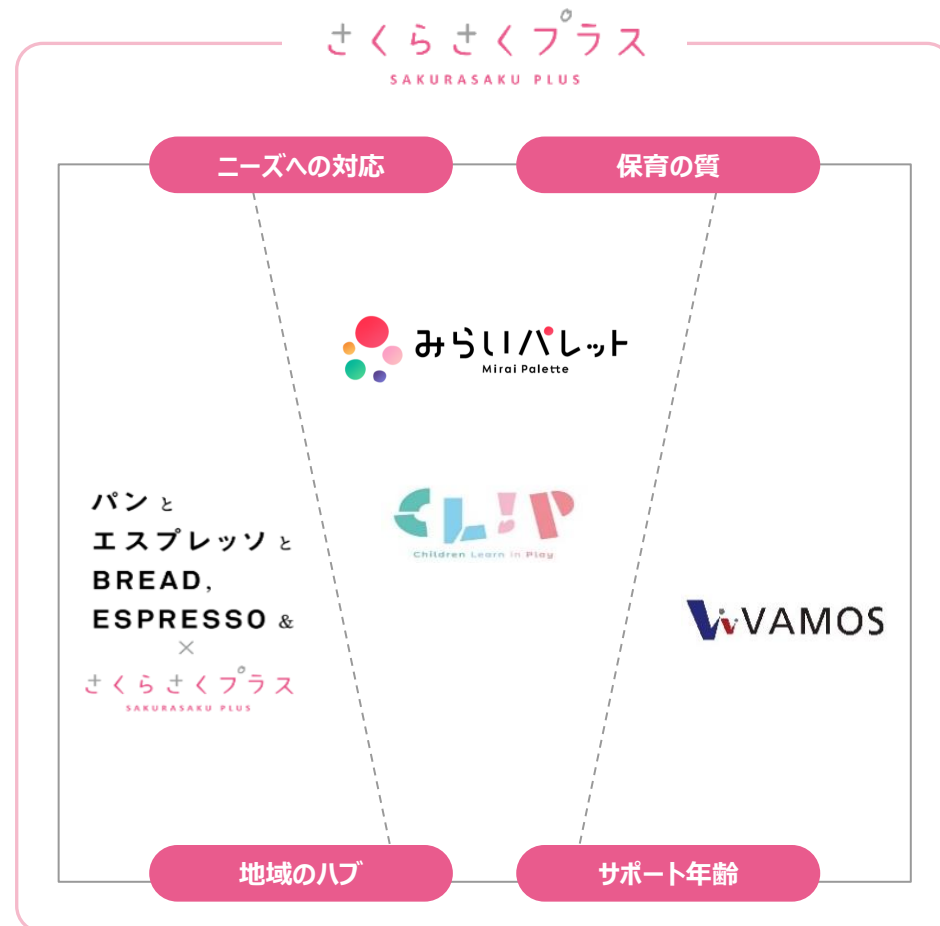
さくらさくプラス
SAKURASAKU PLUS

ニーズへの対応

保育の質

みらいパレット
Mirai Palette

CL!P
Children Learn in Play

パンと
エスプレッソと
BREAD,
ESPRESSO &
×
さくらさくプラス
SAKURASAKU PLUS

VAMOS

地域のハブ

サポート年齢